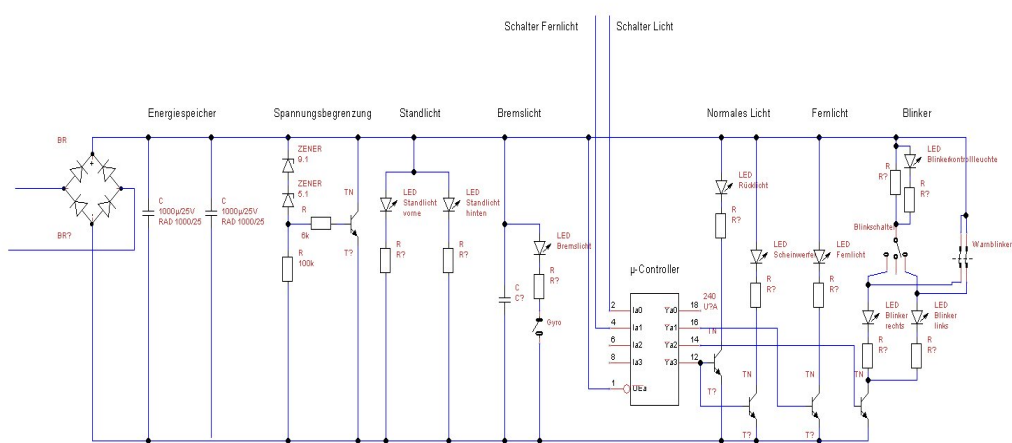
Schalter Fernlicht

Schalter Licht

Energiespeicher

Spannungsbegrenzung

Standlicht

Bremslicht

Normales Licht

Fernlicht

Blinker

BR

BR?

C
1000µ/25V
RAD 1000/25

C
1000µ/25V
RAD 1000/25

ZENER
9.1

ZENER
5.1

R

6k

R
100k

TN

T?

LED
Standlicht
vorne

LED
Standlicht
hinten

R
R?

R
R?

LED
Bremslicht

C
C?

R
R?

Gyro

µ-Controller

2 Ia0
4 Ia1
6 Ia2
8 Ia3
1 OEa

Ya0 18
Ya1 16
Ya2 14
Ya3 12

240
U?A

TN

LED
Rücklicht

R
R?

TN

T?

LED
Scheinwerfer

R
R?

LED
Fernlicht

R
R?

TN

T?

R
R?

LED
Blinkerkontrollleuchte

R
R?

Blinkschalter

Warnblinker

LED
Blinker
rechts

LED
Blinker
links

R
R?

R
R?

TN